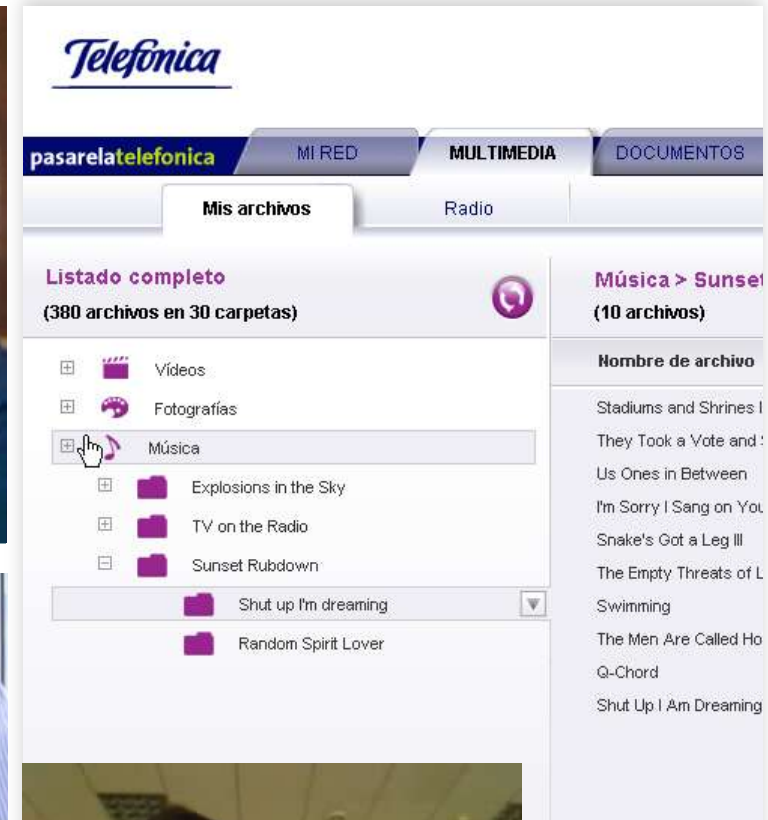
Telefónica

pasarelatelefonica
MI RED
MULTIMEDIA
DOCUMENTOS

Mis archivos
Radio

Listado completo
(380 archivos en 30 carpetas)

Vídeos
Fotografías
Música
Explosions in the Sky
TV on the Radio
Sunset Rubdown
Shut up I'm dreaming
Random Spirit Lover

Música > Sunset
(10 archivos)

Nombre de archivo
Stadiums and Shrines I
They Took a Vote and
Us Ones in Between
I'm Sorry I Sang on You
Snake's Got a Leg III
The Empty Threats of L
Swimming
The Men Are Called Ho
Q-Chord
Shut Up I Am Dreaming